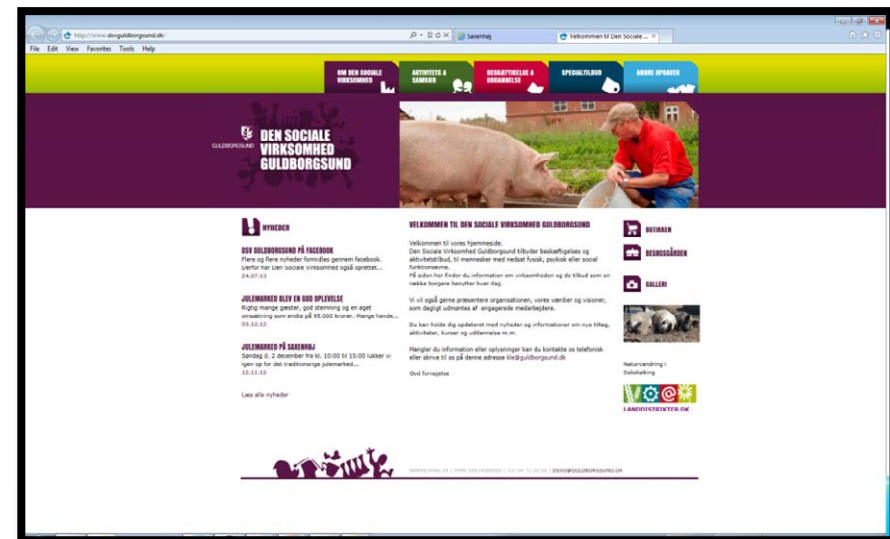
http://www.dsvguldborgsund.dk/

Saxenhøj

Velkommen til Den Sociale ...

File Edit View Favorites Tools Help

OM DEN SOCIALE VIRKSOMHED

AKTIVITETS & SAMVÆR

BESKÆFTIGELSE & UDDANNELSE

SPECIALTILBUD

ANDRE OPGAVER

GULDBORGSUND

DEN SOCIALE VIRKSOMHED GULDBORGSUND

NYHEDER

DSV GULDBORGSUND PÅ FACEBOOK
Flere og flere nyheder formidles gennem facebook. Derfor har Den Sociale Virksomhed også oprettet...
24.07.13

JULEMARKED BLEV EN GOD OPLEVELSE
Rigtig mange gæster, god stemning og en øget omsætning som endte på 95.000 kroner. Mange hænde...
03.12.12

JULEMARKED PÅ SAXENHØJ
Søndag d. 2 december fra kl. 10:00 til 15:00 lukker vi igen op for det traditionsrige julemarked...
22.11.12

Læs alle nyheder

VELKOMMEN TIL DEN SOCIALE VIRKSOMHED GULDBORGSUND

Velkommen til vores hjemmeside.
Den Sociale Virksomhed Guldborgsund tilbyder beskæftigelses og aktivitetstilbud, til mennesker med nedsat fysisk, psykisk eller social funktionsevne.
På siden her findes du information om virksomheden og de tilbud som en række borgere benytter hver dag.

Vi vil også gerne præsentere organisationen, vores værdier og visioner, som dagligt udmøntes af engagerede medarbejdere.

Du kan holde dig opdateret med nyheder og informationer om nye tiltag, aktiviteter, kurser og uddannelse m.m.

Mangler du information eller oplysninger kan du kontakte os telefonisk eller skrive til os på denne adresse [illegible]@guldborgsund.dk

God fornøjelse

BUTIKKEN

BESØGSGÅRDEN

GALLERI

Naturvandring i Sakskøbing

LANDDISTRIKTER.DK

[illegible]